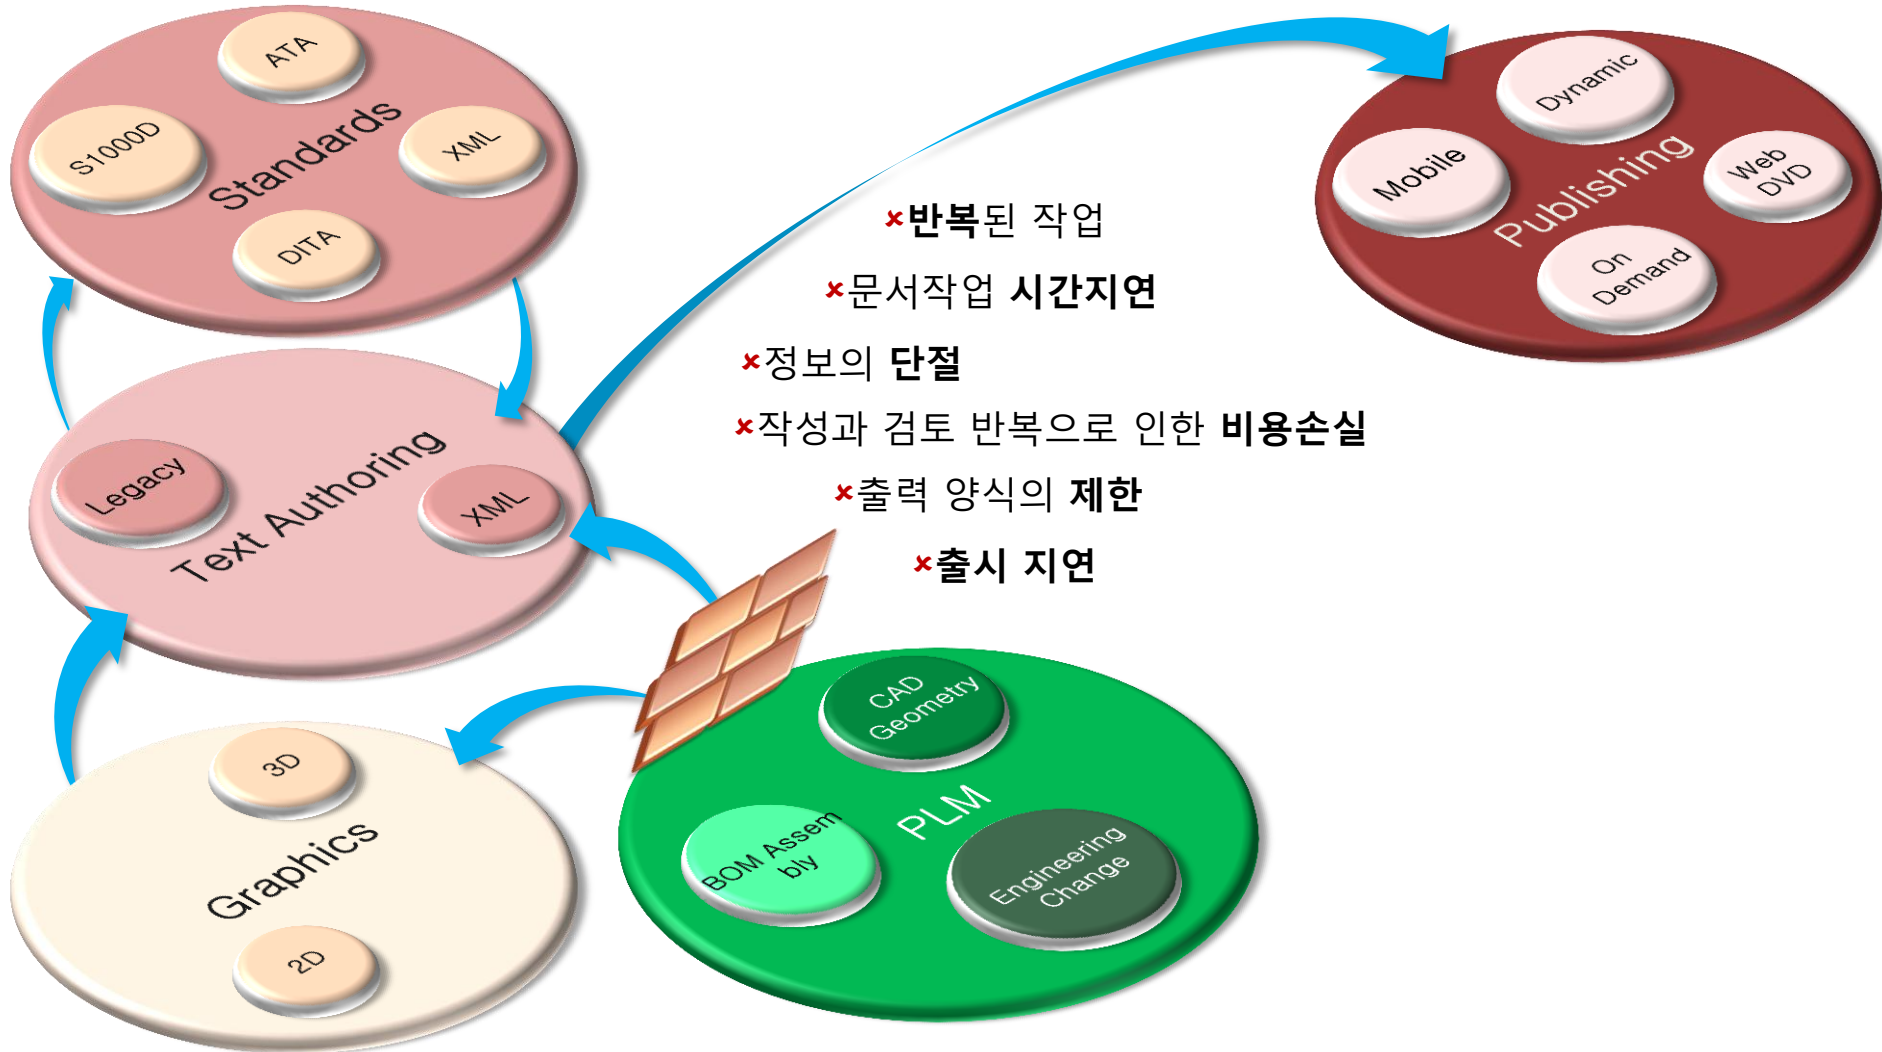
ATA
S1000D
Standards
XML
DITA

Dynamic
Mobile
Publishing
Web DVD
On Demand

반복된 작업

문서작업 시간지연

정보의 단절

작성과 검토 반복으로 인한 비용손실

출력 양식의 제한

출시 지연

Legacy
Text Authoring
XML

CAD Geometry
PLM
BOM Assembly
Engineering Change

3D
Graphics
2D